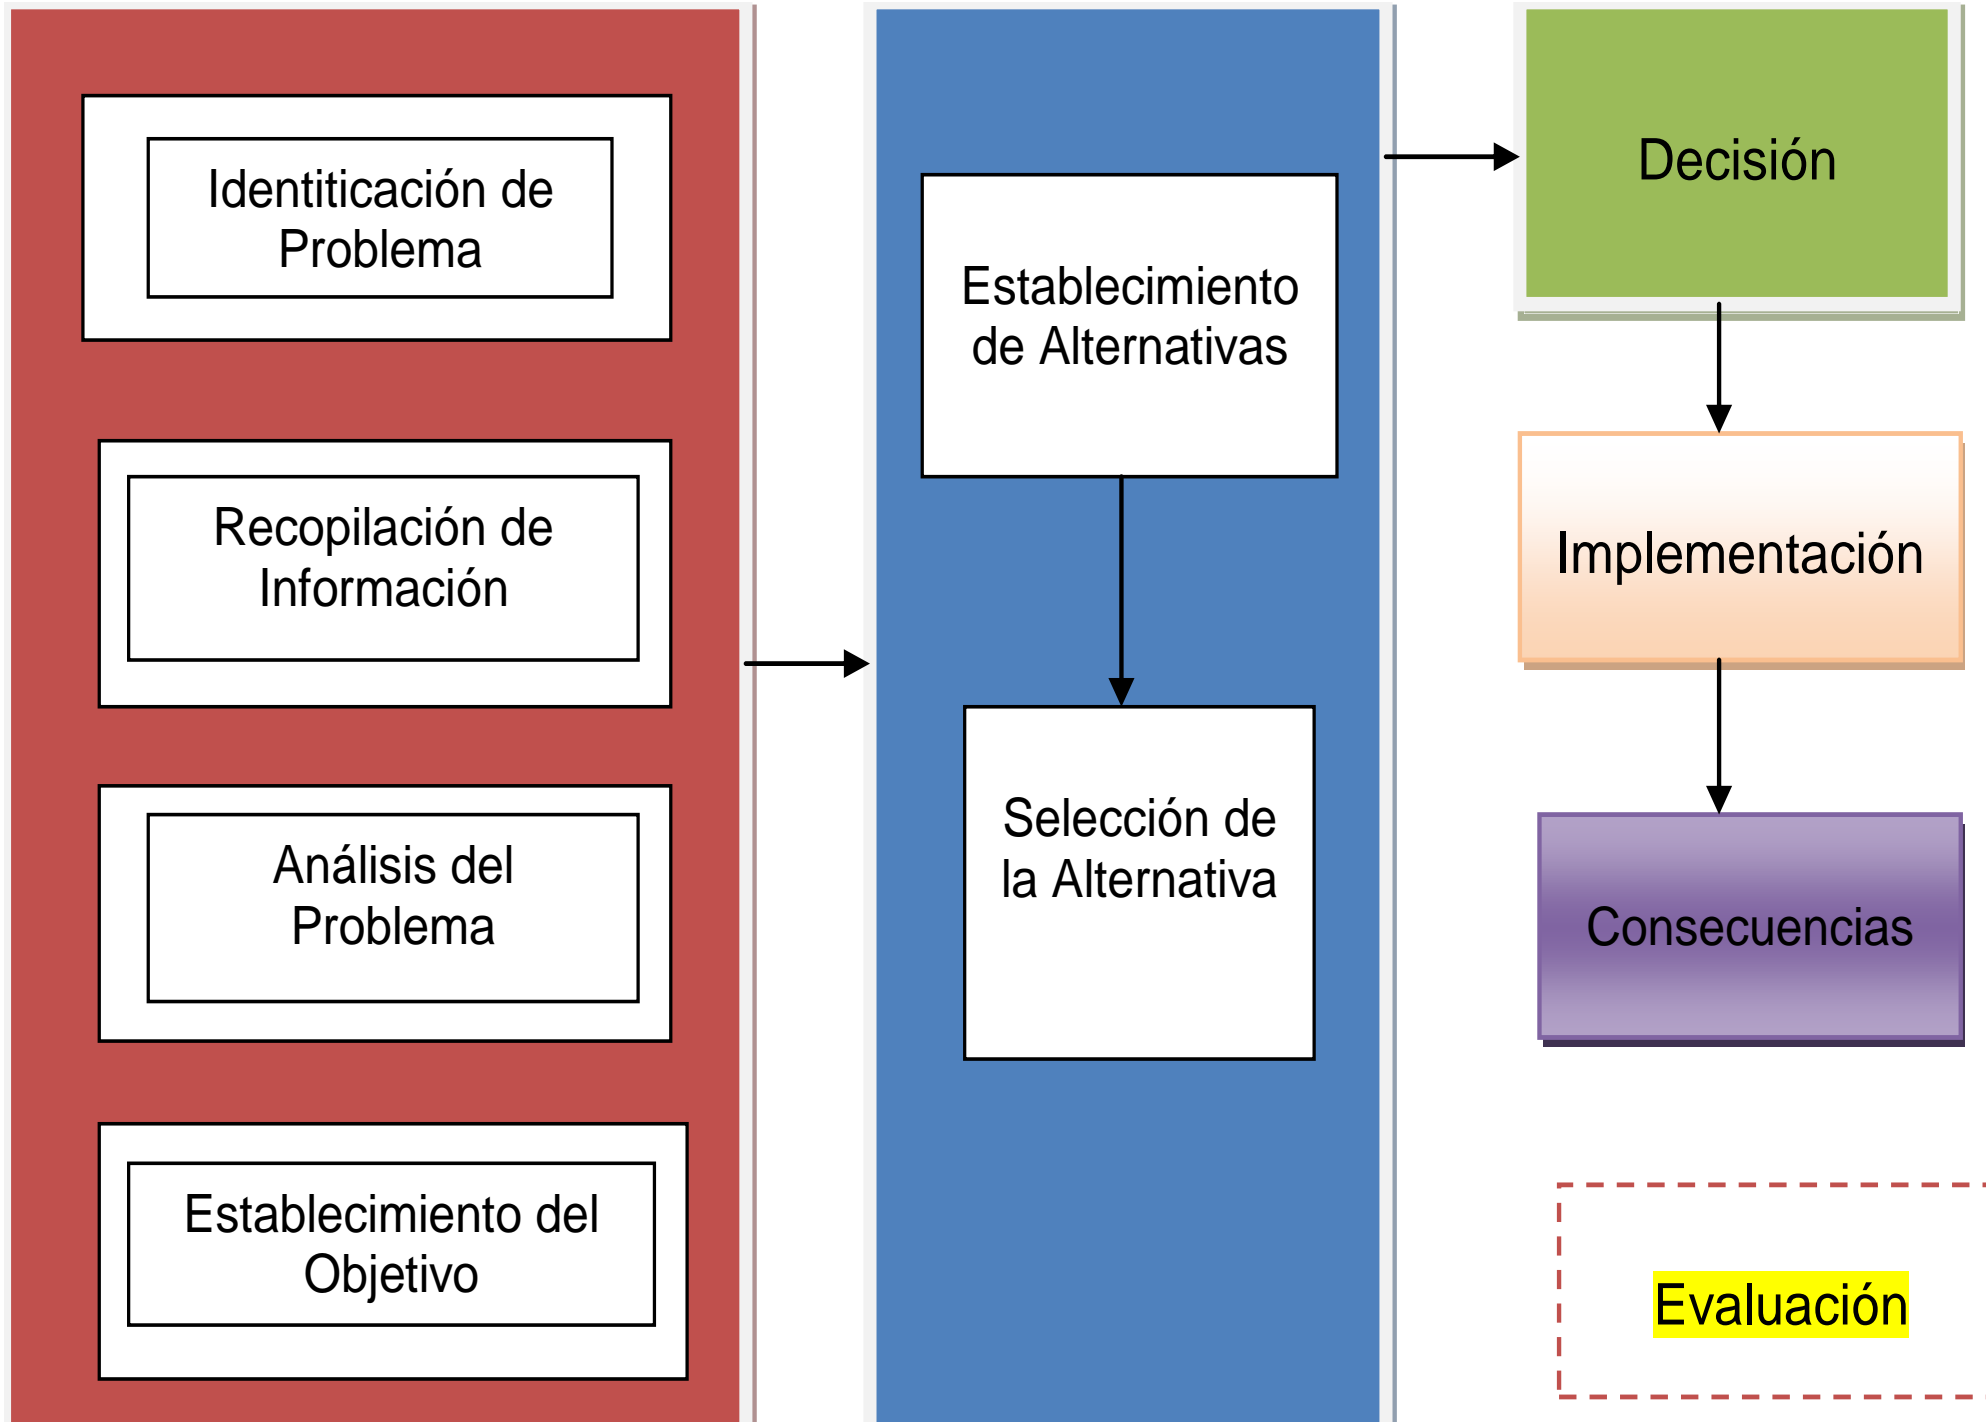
Identiticación de Problema

Recopilación de Información

Análisis del Problema

Establecimiento del Objetivo

Establecimiento de Alternativas

Selección de la Alternativa

Decisión

Implementación

Consecuencias

Evaluación